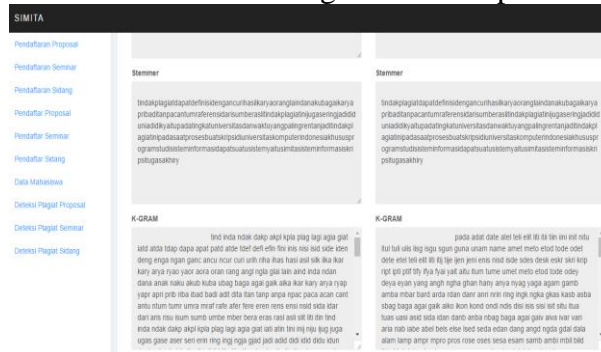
SIMITA

Pendaftaran Proposal
Pendaftaran Seminar
Pendaftaran Sidang
Pendaftar Proposal
Pendaftar Seminar
Pendaftar Sidang
Data Mahasiswa
Deteksi Plagiat Proposal
Deteksi Plagiat Seminar
Deteksi Plagiat Sidang

Stemmer

tindakplagiatdapatdefinisidengancurihasilkaryaoranglaindanakubagaikarya pribaditanpacantumreferensidarisumberasliltindakplagiatinijugaseringjadidid uniadidikyaitupadatingkatuniversitasdanwaktuyangpalingrentanjaditindakpl agiatinipadasaatprosesbuatskripsidiuniversitaskomputerindonesiakhususpr ogramstudisisteminformasidapatsuatusistemyaitusimitasisteminformasiskri psitugasakhiry

Stemmer

tindakplagiatdapatdefinisidengancurihasilkaryaoranglaindanakubagaikarya pribaditanpacantumreferensidarisumberasliltindakplagiatinijugaseringjadidid uniadidikyaitupadatingkatuniversitasdanwaktuyangpalingrentanjaditindakpl agiatinipadasaatprosesbuatskripsidiuniversitaskomputerindonesiakhususpr ogramstudisisteminformasidapatsuatusistemyaitusimitasisteminformasiskri psitugasakhiry

K-GRAM

tind inda ndak dakp akpl kpla plag lagi agia giat iatd atda tdap dapa apat pate! atde tdef defi efin fini inis nisi isid side iden deng enga ngan ganc ancu ncur curi urih riha ihas hasi asil sile ilka lkar kary arya ryao yaor aora oran rang angl ngla glai lain aind inda ndan dana anak naku akub kuba ubag baga agai gaik aika ikar kary arya ryap yapr apri prib riba ibad badi adit dita itan tanp anpa npac paca acan cant antu ntum tumr umra mraf rafe afer fere eren rens ensi nsid sida idar dari aris risu isum sumb umbe mber bera eras rasi asli sitl itli ltin tind inda ndak dakp akpl kpla plag lagi agia giat iati atin tini inij niju iuju juga ugas gase aser seri erin ring ingi ngja gjad jadi adid didi idid didu idun

K-GRAM

pada adat date atel teli elit iti iti tin inin inil nitu itul tuli ulis lisg isgu sgun guna unam name amet meto etod tode odel dete etel teli elit iti itj tje ijen jeni enis nisd isde sdes desk eskr skri krip ript ipti ptif tify ifya fyai yait aitu itum tume umet meto etod tode odey deya eyan yang angh ngha ghan hany anya nyag yaga agam gamb amba mbar bard arda rdan dani anni nnin ring ingi ngka gkas kasb asba sbag baga agai gaik aiko ikon kond ondi ndis disi sis issi isit situ itua tuas uasi asid sida idan dand anda ndag baga agai gaiv aiva var vari aria riab iabe abel bels else lsed seda edan dang angd ngda gdal dala alam lamp ampr mpro pros rose oses sesa esam samb ambi mbil bild